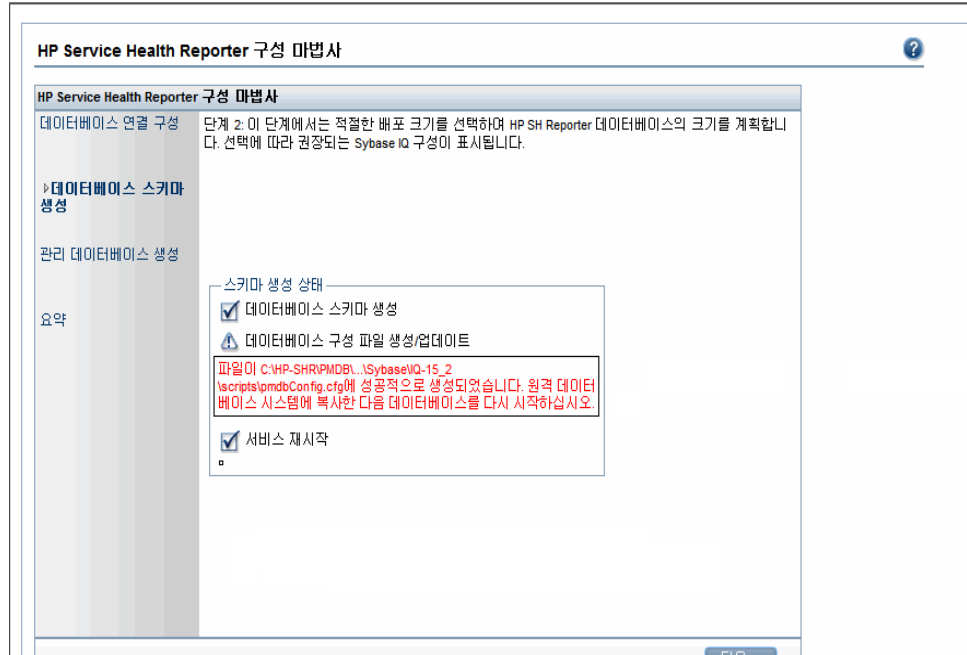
HP Service Health Reporter 구성 마법사

HP Service Health Reporter 구성 마법사

데이터베이스 연결 구성

▹데이터베이스 스키마 생성

관리 데이터베이스 생성

요약

단계 2: 이 단계에서는 적절한 배포 크기를 선택하여 HP SH Reporter 데이터베이스의 크기를 계획합니다. 선택에 따라 권장되는 Sybase IQ 구성이 표시됩니다.

스키마 생성 상태

데이터베이스 스키마 생성

데이터베이스 구성 파일 생성/업데이트

파일이 C:\HP-SHR\PMDB\...\Sybase\IQ-15_2\scripts\pmdbConfig.cfg에 성공적으로 생성되었습니다. 원격 데이터베이스 시스템에 복사한 다음 데이터베이스를 다시 시작하십시오.

서비스 재시작

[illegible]